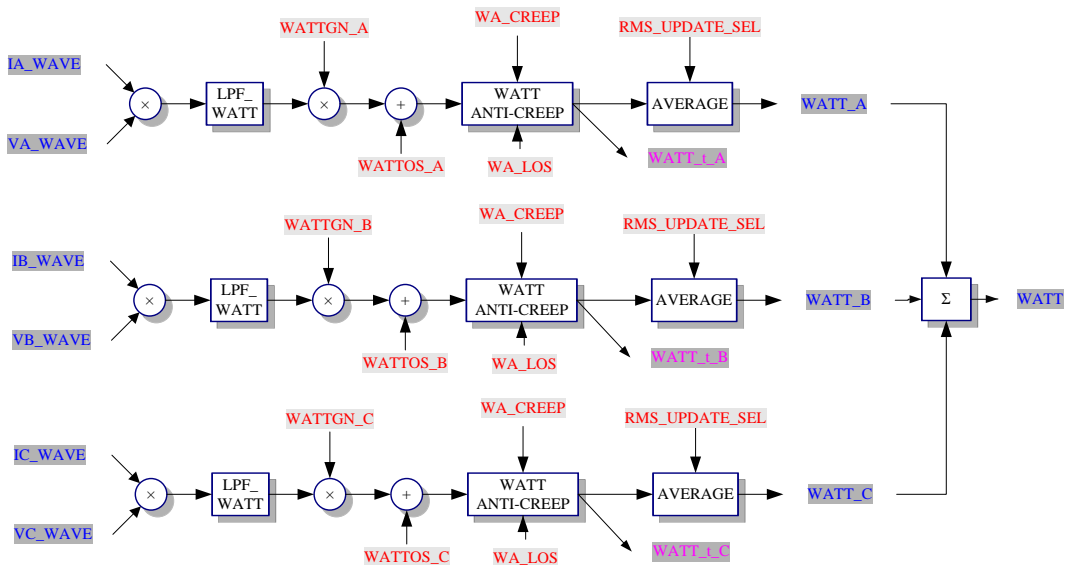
WATTGN_A
WA_CREEP
RMS_UPDATE_SEL
IA_WAVE
$\times$
LPF_ WATT
$\times$
$+$
WATT ANTI-CREEP
AVERAGE
WATT_A
VA_WAVE
WATTOS_A
WA_LOS
WATT_t_A

WATTGN_B
WA_CREEP
RMS_UPDATE_SEL
IB_WAVE
$\times$
LPF_ WATT
$\times$
$+$
WATT ANTI-CREEP
AVERAGE
WATT_B
$\Sigma$
WATT
VB_WAVE
WATTOS_B
WA_LOS
WATT_t_B

WATTGN_C
WA_CREEP
RMS_UPDATE_SEL
IC_WAVE
$\times$
LPF_ WATT
$\times$
$+$
WATT ANTI-CREEP
AVERAGE
WATT_C
VC_WAVE
WATTOS_C
WA_LOS
WATT_t_C